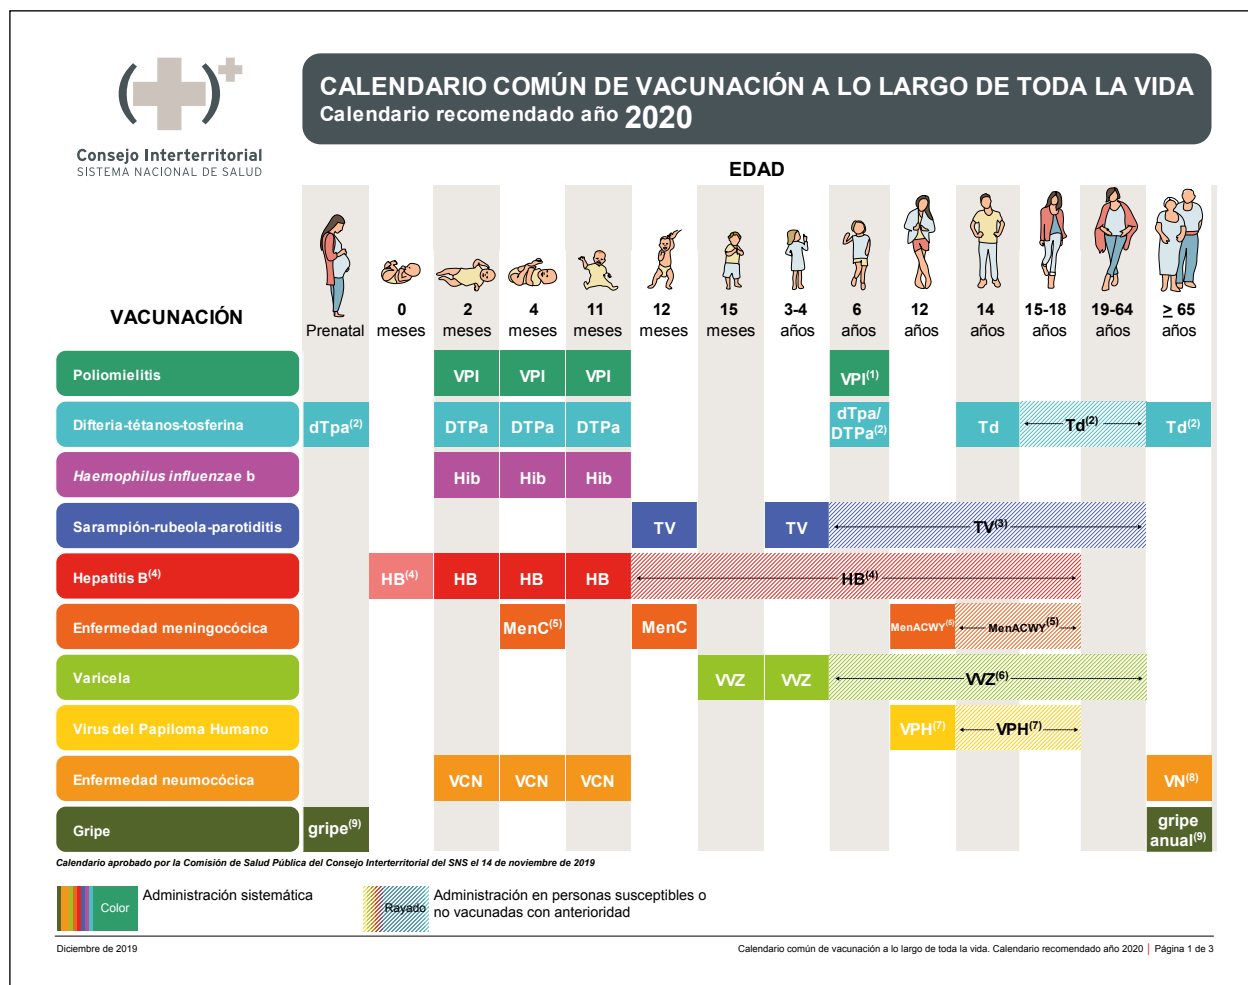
Consejo Interterritorial
SISTEMA NACIONAL DE SALUD

CALENDARIO COMÚN DE VACUNACIÓN A LO LARGO DE TODA LA VIDA
Calendario recomendado año 2020

EDAD

| VACUNACIÓN | Prenatal | 0 meses | 2 meses | 4 meses | 11 meses | 12 meses | 15 meses | 3-4 años | 6 años | 12 años | 14 años | 15-18 años | 19-64 años | $\geq$ 65 años |
|---|---|---|---|---|---|---|---|---|---|---|---|---|---|---|
| Poliomielitis | | | VPI | VPI | VPI | | | | VPI$^{(1)}$ | | | | | |
| Difteria-tétanos-tosferina | dTpa$^{(2)}$ | | DTPa | DTPa | DTPa | | | | dTpa/ DTPa$^{(2)}$ | | Td | Td$^{(2)}$ | | Td$^{(2)}$ |
| *Haemophilus influenzae* b | | | Hib | Hib | Hib | | | | | | | | | |
| Sarampión-rubeola-parotiditis | | | | | | TV | | TV | TV$^{(3)}$ | | | | | |
| Hepatitis B$^{(4)}$ | | HB$^{(4)}$ | HB | HB | HB | HB$^{(4)}$ | | | | | | | | |
| Enfermedad meningocócica | | | | MenC$^{(5)}$ | | MenC | | | | MenACWY$^{(5)}$ | MenACWY$^{(5)}$ | | | |
| Varicela | | | | | | | VVZ | VVZ | VVZ$^{(6)}$ | | | | | |
| Virus del Papiloma Humano | | | | | | | | | | VPH$^{(7)}$ | VPH$^{(7)}$ | | | |
| Enfermedad neumocócica | | | VCN | VCN | VCN | | | | | | | | | VN$^{(8)}$ |
| Gripe | gripe$^{(9)}$ | | | | | | | | | | | | | gripe anual$^{(9)}$ |

Calendario aprobado por la Comisión de Salud Pública del Consejo Interterritorial del SNS el 14 de noviembre de 2019

Color Administración sistemática

Rayado Administración en personas susceptibles o no vacunadas con anterioridad

Diciembre de 2019

Calendario común de vacunación a lo largo de toda la vida. Calendario recomendado año 2020 | Página 1 de 3